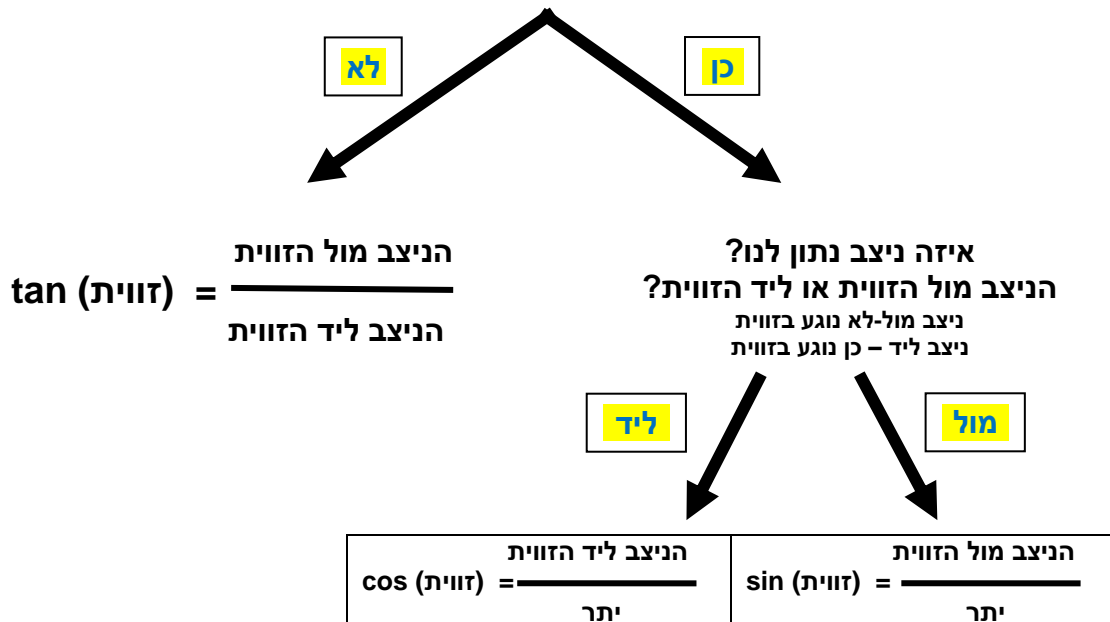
כן

לא

איזה ניצב נתון לנו?
הניצב מול הזווית או ליד הזווית?
ניצב מול-לא נוגע בזווית
ניצב ליד – כן נוגע בזווית

$\tan(\text{זווית}) = \frac{\text{הניצב מול הזווית}}{\text{הניצב ליד הזווית}}$

מול

ליד

$\sin(\text{זווית}) = \frac{\text{הניצב מול הזווית}}{\text{יתר}}$

$\cos(\text{זווית}) = \frac{\text{הניצב ליד הזווית}}{\text{יתר}}$